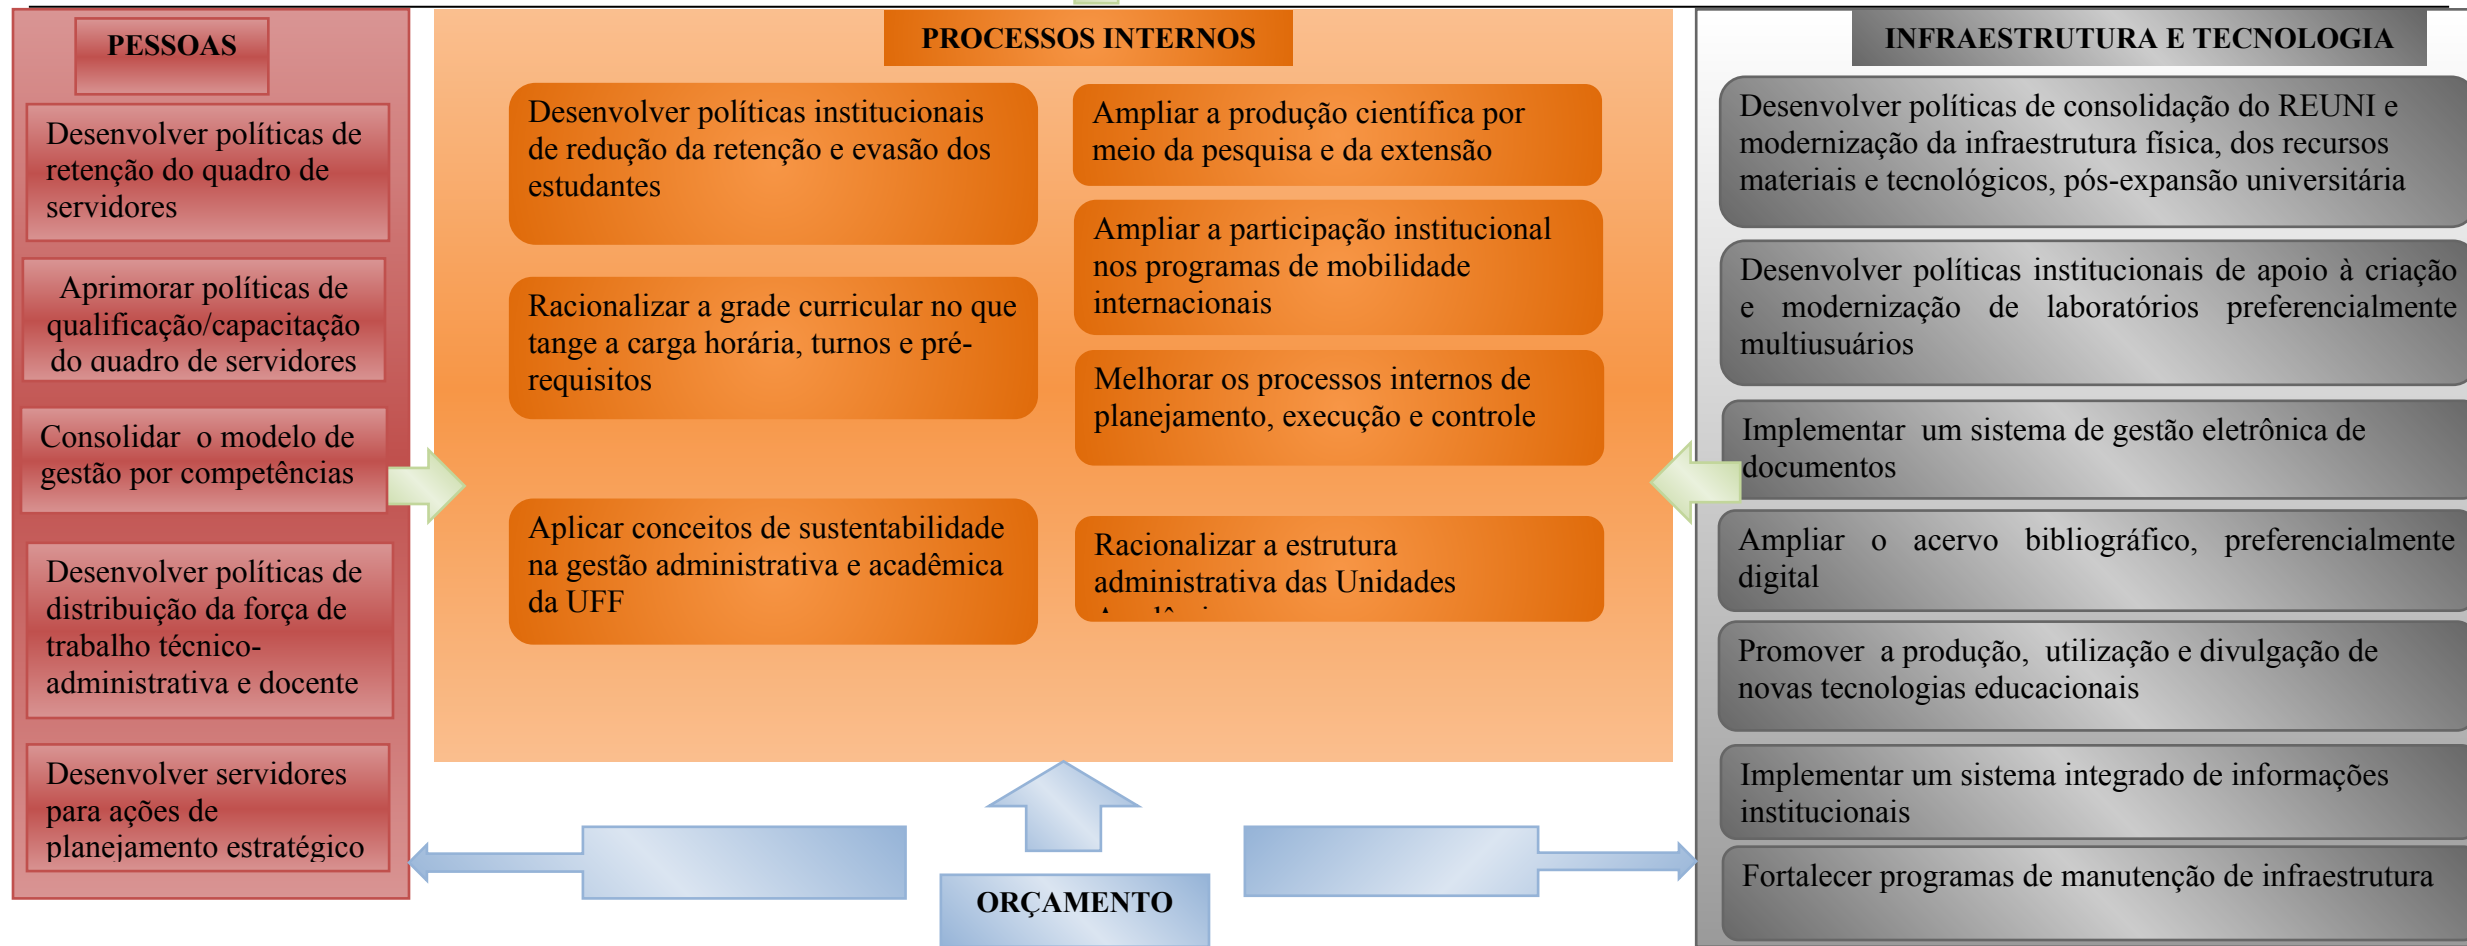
PESSOAS

Desenvolver políticas de retenção do quadro de servidores

Aprimorar políticas de qualificação/capacitação do quadro de servidores

Consolidar o modelo de gestão por competências

Desenvolver políticas de distribuição da força de trabalho técnico-administrativa e docente

Desenvolver servidores para ações de planejamento estratégico

PROCESSOS INTERNOS

Desenvolver políticas institucionais de redução da retenção e evasão dos estudantes

Ampliar a produção científica por meio da pesquisa e da extensão

Ampliar a participação institucional nos programas de mobilidade internacionais

Racionalizar a grade curricular no que tange a carga horária, turnos e pré-requisitos

Melhorar os processos internos de planejamento, execução e controle

Aplicar conceitos de sustentabilidade na gestão administrativa e acadêmica da UFF

Racionalizar a estrutura administrativa das Unidades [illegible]

INFRAESTRUTURA E TECNOLOGIA

Desenvolver políticas de consolidação do REUNI e modernização da infraestrutura física, dos recursos materiais e tecnológicos, pós-expansão universitária

Desenvolver políticas institucionais de apoio à criação e modernização de laboratórios preferencialmente multiusuários

Implementar um sistema de gestão eletrônica de documentos

Ampliar o acervo bibliográfico, preferencialmente digital

Promover a produção, utilização e divulgação de novas tecnologias educacionais

Implementar um sistema integrado de informações institucionais

Fortalecer programas de manutenção de infraestrutura

ORÇAMENTO